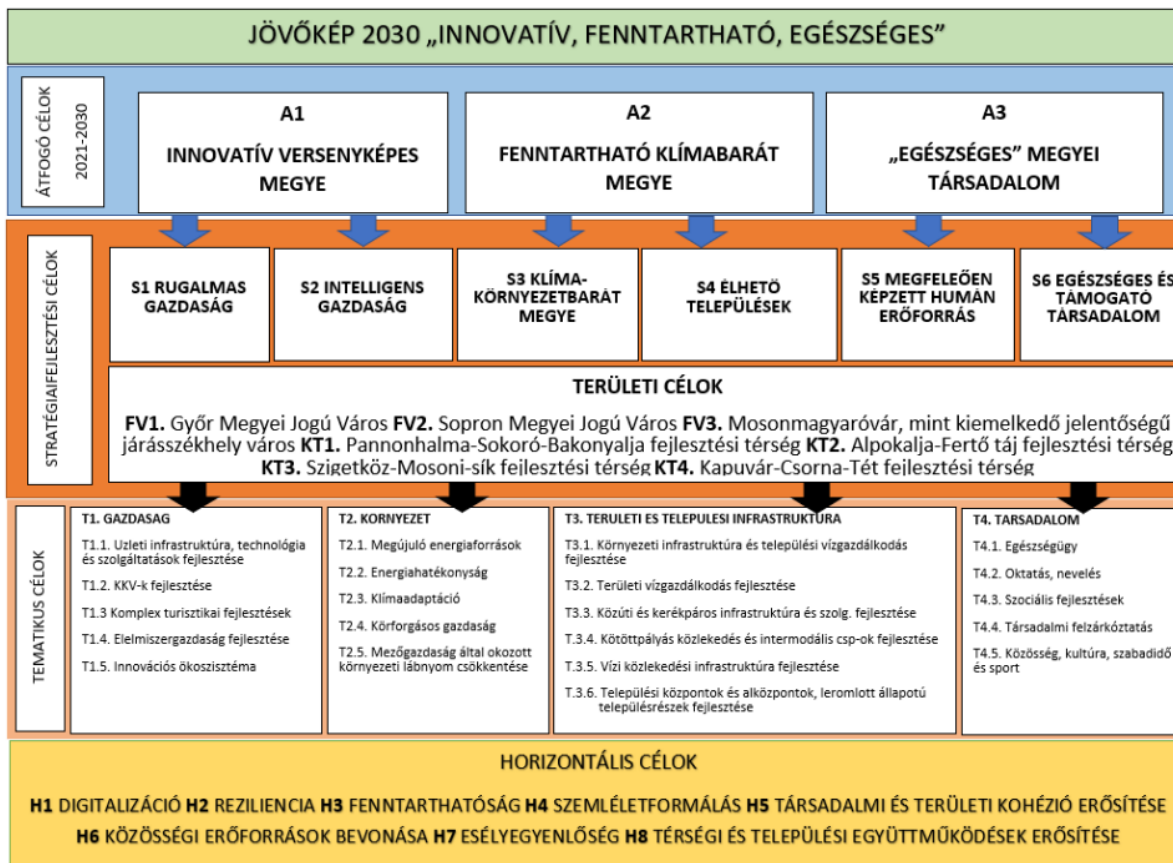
JÖVŐKÉP 2030 „INNOVATÍV, FENNTARTHATÓ, EGÉSZSÉGES”

ÁTFOGÓ CÉLOK 2021-2030

A1
INNOVATÍV VERSENYKÉPES MEGYE

A2
FENNTARTHATÓ KLÍMABARÁT MEGYE

A3
„EGÉSZSÉGES” MEGYEI TÁRSADALOM

STRATÉGIAIFEJLESZTÉSI CÉLOK

S1 RUGALMAS GAZDASÁG

S2 INTELLIGENS GAZDASÁG

S3 KLÍMA-KÖRNYEZETBARÁT MEGYE

S4 ÉLHETŐ TELEPÜLÉSEK

S5 MEGFELELŐEN KÉPZETT HUMÁN ERŐFORRÁS

S6 EGÉSZSÉGES ÉS TÁMOGATÓ TÁRSADALOM

TERÜLETI CÉLOK

FV1. Győr Megyei Jogú Város FV2. Sopron Megyei Jogú Város FV3. Mosonmagyaróvár, mint kiemelkedő jelentőségű járásszékhely város KT1. Pannonhalma-Sokoró-Bakonyalja fejlesztési térség KT2. Alpokalja-Fertő táj fejlesztési térség KT3. Szigetköz-Mosoni-sík fejlesztési térség KT4. Kapuvár-Csorna-Tét fejlesztési térség

TEMATIKUS CÉLOK

T1. GAZDASAG
T1.1. Uzleti infrastruktúra, technológia és szolgáltatások fejlesztése
T1.2. KKV-k fejlesztése
T1.3 Komplex turisztikai fejlesztések
T1.4. Elelmiszergazdaság fejlesztése
T1.5. Innovációs ökoszisztéma

T2. KORNYEZET
T2.1. Megújuló energiaforrások
T2.2. Energiahatékonyság
T2.3. Klímaadaptáció
T2.4. Körforgásos gazdaság
T2.5. Mezőgazdaság által okozott környezeti lábnyom csökkentése

T3. TERULETI ES TELEPULESI INFRASTRUKTURA
T3.1. Környezeti infrastruktúra és települési vízgazdálkodás fejlesztése
T3.2. Területi vízgazdálkodás fejlesztése
T3.3. Közúti és kerékpáros infrastruktúra és szolg. fejlesztése
T.3.4. Kötöttpályás közlekedés és intermodális csp-ok fejlesztése
T.3.5. Vízi közlekedési infrastruktúra fejlesztése
T.3.6. Települési központok és alközpontok, leromlott állapotú településrészek fejlesztése

T4. TARSADALOM
T4.1. Egészségügy
T4.2. Oktatás, nevelés
T4.3. Szociális fejlesztések
T4.4. Társadalmi felzárkóztatás
T4.5. Közösség, kultúra, szabadidő és sport

HORIZONTÁLIS CÉLOK

H1 DIGITALIZÁCIÓ H2 REZILIENCIA H3 FENNTARTHATÓSÁG H4 SZEMLÉLETFORMÁLÁS H5 TÁRSADALMI ÉS TERÜLETI KOHÉZIÓ ERŐSÍTÉSE H6 KÖZÖSSÉGI ERŐFORRÁSOK BEVONÁSA H7 ESÉLYEGYENLŐSÉG H8 TÉRSÉGI ÉS TELEPÜLÉSI EGYÜTTMŰKÖDÉSEK ERŐSÍTÉSE